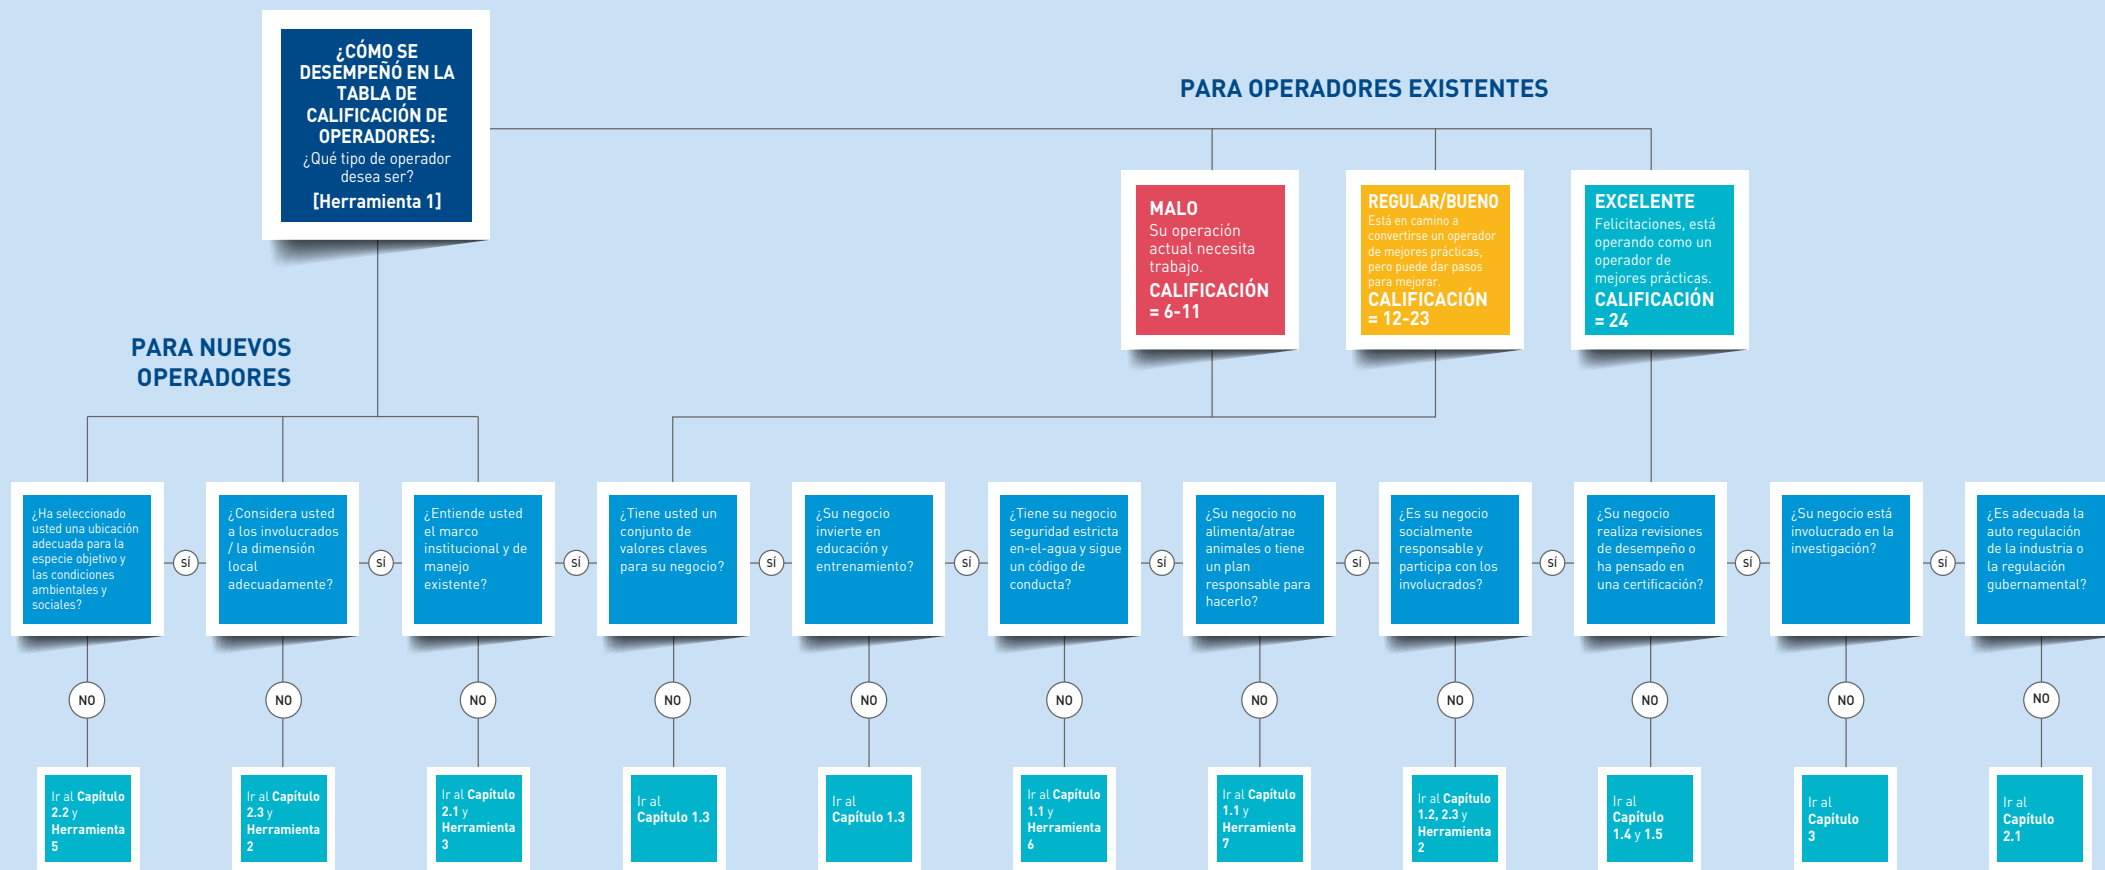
¿CÓMO SE DESEMPEÑÓ EN LA TABLA DE CALIFICACIÓN DE OPERADORES:
¿Qué tipo de operador desea ser?
[Herramienta 1]

PARA OPERADORES EXISTENTES

MALO
Su operación actual necesita trabajo.
CALIFICACIÓN = 6-11

REGULAR/BUENO
Está en camino a convertirse un operador de mejores prácticas, pero puede dar pasos para mejorar.
CALIFICACIÓN = 12-23

EXCELENTE
Felicitaciones, está operando como un operador de mejores prácticas.
CALIFICACIÓN = 24

PARA NUEVOS OPERADORES

¿Ha seleccionado usted una ubicación adecuada para la especie objetivo y las condiciones ambientales y sociales?
sí
NO
Ir al Capítulo 2.2 y Herramienta 5

¿Considera usted a los involucrados / la dimensión local adecuadamente?
sí
NO
Ir al Capítulo 2.3 y Herramienta 2

¿Entiende usted el marco institucional y de manejo existente?
sí
NO
Ir al Capítulo 2.1 y Herramienta 3

¿Tiene usted un conjunto de valores claves para su negocio?
sí
NO
Ir al Capítulo 1.3

¿Su negocio invierte en educación y entrenamiento?
sí
NO
Ir al Capítulo 1.3

¿Tiene su negocio seguridad estricta en-el-agua y sigue un código de conducta?
sí
NO
Ir al Capítulo 1.1 y Herramienta 6

¿Su negocio no alimenta/atrae animales o tiene un plan responsable para hacerlo?
sí
NO
Ir al Capítulo 1.1 y Herramienta 7

¿Es su negocio socialmente responsable y participa con los involucrados?
sí
NO
Ir al Capítulo 1.2, 2.3 y Herramienta 2

¿Su negocio realiza revisiones de desempeño o ha pensado en una certificación?
sí
NO
Ir al Capítulo 1.4 y 1.5

¿Su negocio está involucrado en la investigación?
sí
NO
Ir al Capítulo 3

¿Es adecuada la auto regulación de la industria o la regulación gubernamental?
NO
Ir al Capítulo 2.1